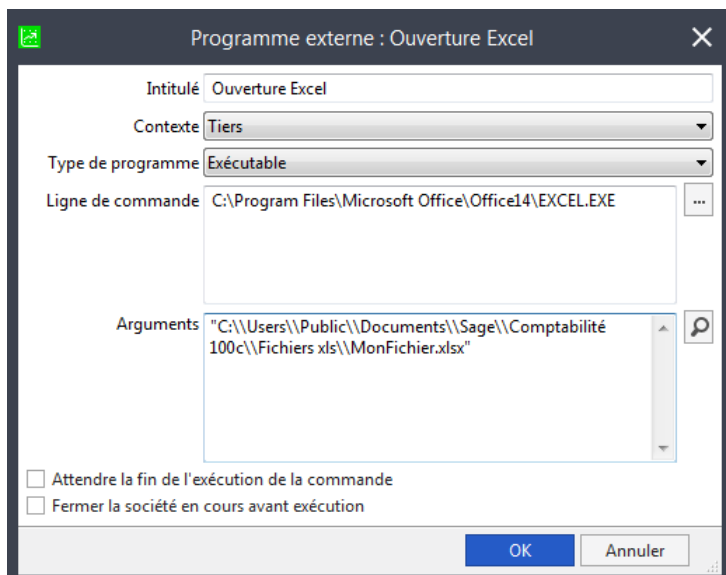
Programme externe : Ouverture Excel

Intitulé Ouverture Excel

Contexte Tiers

Type de programme Exécutable

Ligne de commande C:\Program Files\Microsoft Office\Office14\EXCEL.EXE ...

Arguments "C:\\Users\\Public\\Documents\\Sage\\Comptabilité 100c\\Fichiers xls\\MonFichier.xlsx"

Attendre la fin de l'exécution de la commande

Fermer la société en cours avant exécution

OK Annuler